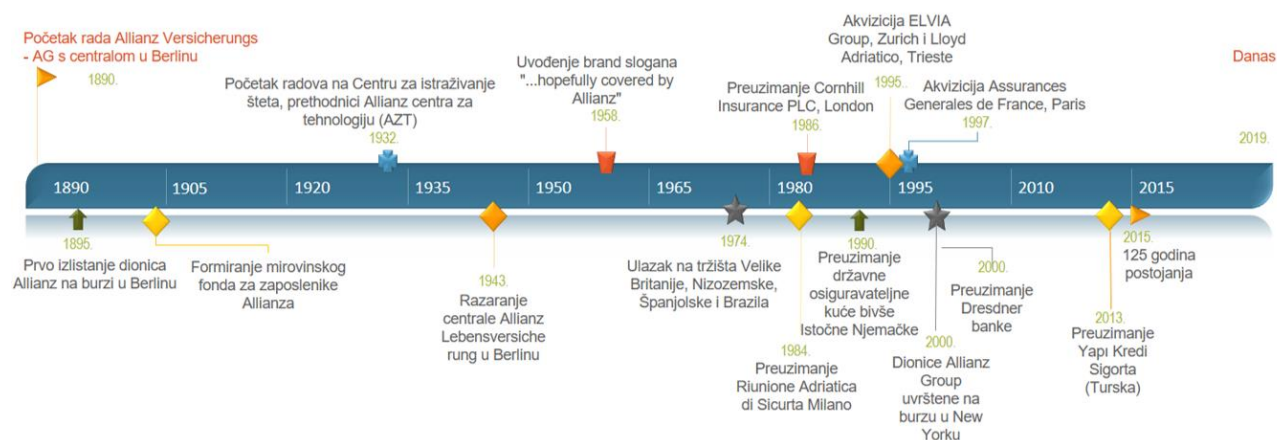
Početak rada Allianz Versicherungs - AG s centralom u Berlinu

1890.

Početak radova na Centru za istraživanje šteta, prethodnici Allianz centra za tehnologiju (AZT)

1932.

Uvođenje brand slogana "...hopefully covered by Allianz"

1958.

Preuzimanje Cornhill Insurance PLC, London

1986.

Akvizicija ELVIA Group, Zurich i Lloyd Adriatico, Trieste

1995.

Akvizicija Assurances Generales de France, Paris

1997.

Danas

2019.

1890 | 1905 | 1920 | 1935 | 1950 | 1965 | 1980 | 1995 | 2010 | 2015

1895.

Prvo izlistanje dionica Allianz na burzi u Berlinu

Formiranje mirovinskog fonda za zaposlenike Allianza

1943.

Razaranje centrale Allianz Lebensversicherung u Berlinu

1974.

Ulazak na tržišta Velike Britanije, Nizozemske, Španjolske i Brazila

1984.

Preuzimanje Riunione Adriatica di Sicurta Milano

1990.

Preuzimanje državne osiguravateljne kuće bivše Istočne Njemačke

2000.

Dionice Allianz Group uvrštene na burzu u New Yorku

2000.

Preuzimanje Dresdner banke

2013.

Preuzimanje Yapı Kredi Sigorta (Turska)

2015.

125 godina postojanja